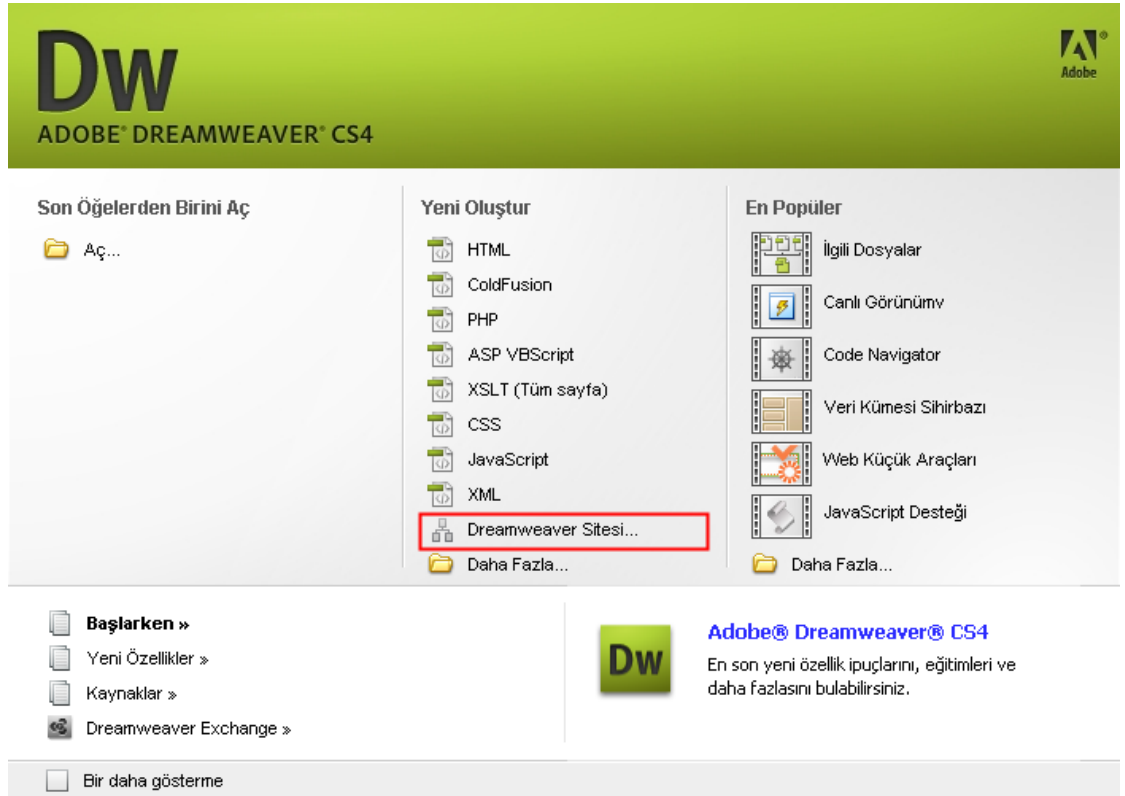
Dw
ADOBE® DREAMWEAVER® CS4

Adobe

Son Öğelerden Birini Aç

Aç...

Yeni Oluştur

HTML
ColdFusion
PHP
ASP VBScript
XSLT (Tüm sayfa)
CSS
JavaScript
XML
Dreamweaver Sitesi...
Daha Fazla...

En Popüler

İlgili Dosyalar
Canlı Görünümv
Code Navigator
Veri Kümesi Sihirbazı
Web Küçük Araçları
JavaScript Desteği
Daha Fazla...

Başlarken »
Yeni Özellikler »
Kaynaklar »
Dreamweaver Exchange »

Dw
Adobe® Dreamweaver® CS4
En son yeni özellik ipuçlarını, eğitimleri ve daha fazlasını bulabilirsiniz.

Bir daha gösterme